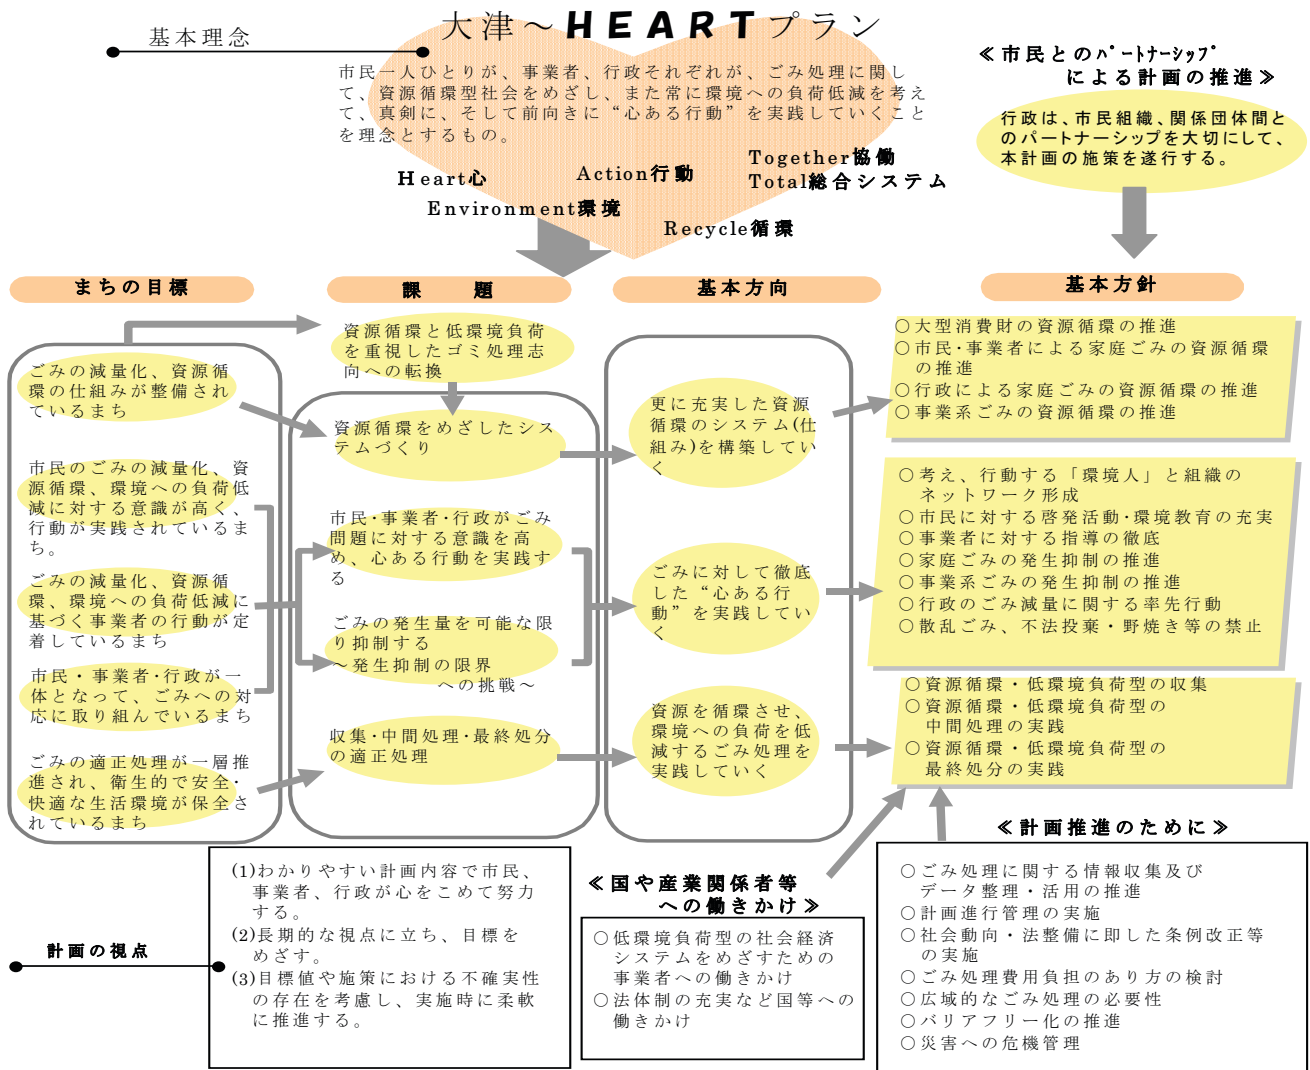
大津～HEARTプラン

基本理念

市民一人ひとりが、事業者、行政それぞれが、ごみ処理に関して、資源循環型社会をめざし、また常に環境への負荷低減を考えて、真剣に、そして前向きに“心ある行動”を実践していくことを理念とするもの。

Heart心　Action行動　Together協働　Total総合システム　Environment環境　Recycle循環

≪市民とのﾊﾟｰﾄﾅｰｼｯﾌﾟによる計画の推進≫

行政は、市民組織、関係団体間とのパートナーシップを大切にして、本計画の施策を遂行する。

まちの目標

ごみの減量化、資源循環の仕組みが整備されているまち

市民のごみの減量化、資源循環、環境への負荷低減に対する意識が高く、行動が実践されているまち。

ごみの減量化、資源循環、環境への負荷低減に基づく事業者の行動が定着しているまち

市民・事業者・行政が一体となって、ごみへの対応に取り組んでいるまち

ごみの適正処理が一層推進され、衛生的で安全・快適な生活環境が保全されているまち

課　題

資源循環と低環境負荷を重視したゴミ処理志向への転換

資源循環をめざしたシステムづくり

市民・事業者・行政がごみ問題に対する意識を高め、心ある行動を実践する

ごみの発生量を可能な限り抑制する
～発生抑制の限界への挑戦～

収集・中間処理・最終処分の適正処理

基本方向

更に充実した資源循環のシステム(仕組み)を構築していく

ごみに対して徹底した“心ある行動”を実践していく

資源を循環させ、環境への負荷を低減するごみ処理を実践していく

基本方針

○大型消費財の資源循環の推進
○市民・事業者による家庭ごみの資源循環の推進
○行政による家庭ごみの資源循環の推進
○事業系ごみの資源循環の推進

○考え、行動する「環境人」と組織のネットワーク形成
○市民に対する啓発活動・環境教育の充実
○事業者に対する指導の徹底
○家庭ごみの発生抑制の推進
○事業系ごみの発生抑制の推進
○行政のごみ減量に関する率先行動
○散乱ごみ、不法投棄・野焼き等の禁止

○資源循環・低環境負荷型の収集
○資源循環・低環境負荷型の中間処理の実践
○資源循環・低環境負荷型の最終処分の実践

≪計画推進のために≫

○ごみ処理に関する情報収集及びデータ整理・活用の推進
○計画進行管理の実施
○社会動向・法整備に即した条例改正等の実施
○ごみ処理費用負担のあり方の検討
○広域的なごみ処理の必要性
○バリアフリー化の推進
○災害への危機管理

計画の視点

(1)わかりやすい計画内容で市民、事業者、行政が心をこめて努力する。
(2)長期的な視点に立ち、目標をめざす。
(3)目標値や施策における不確実性の存在を考慮し、実施時に柔軟に推進する。

≪国や産業関係者等への働きかけ≫

○低環境負荷型の社会経済システムをめざすための事業者への働きかけ
○法体制の充実など国等への働きかけ